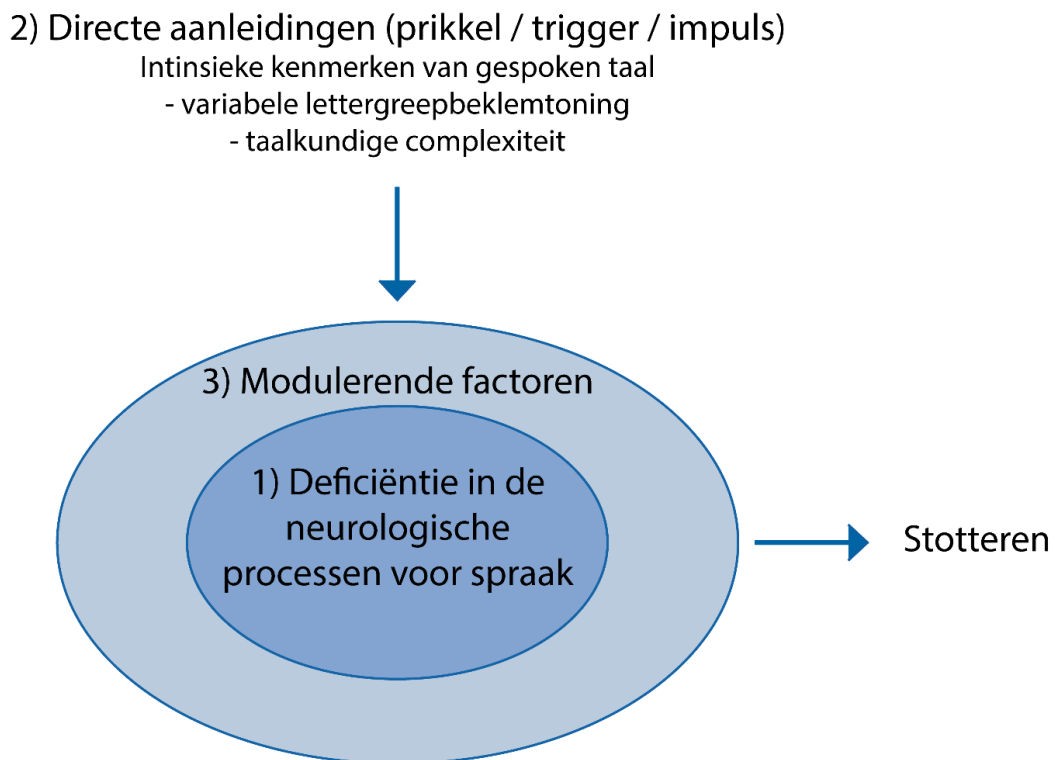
2) Directe aanleidingen (prikkel / trigger / impuls)
Intinsieke kenmerken van gespoken taal
- variabele lettergreepbeklemtoning
- taalkundige complexiteit

3) Modulerende factoren

1) Deficiëntie in de neurologische processen voor spraak

Stotteren